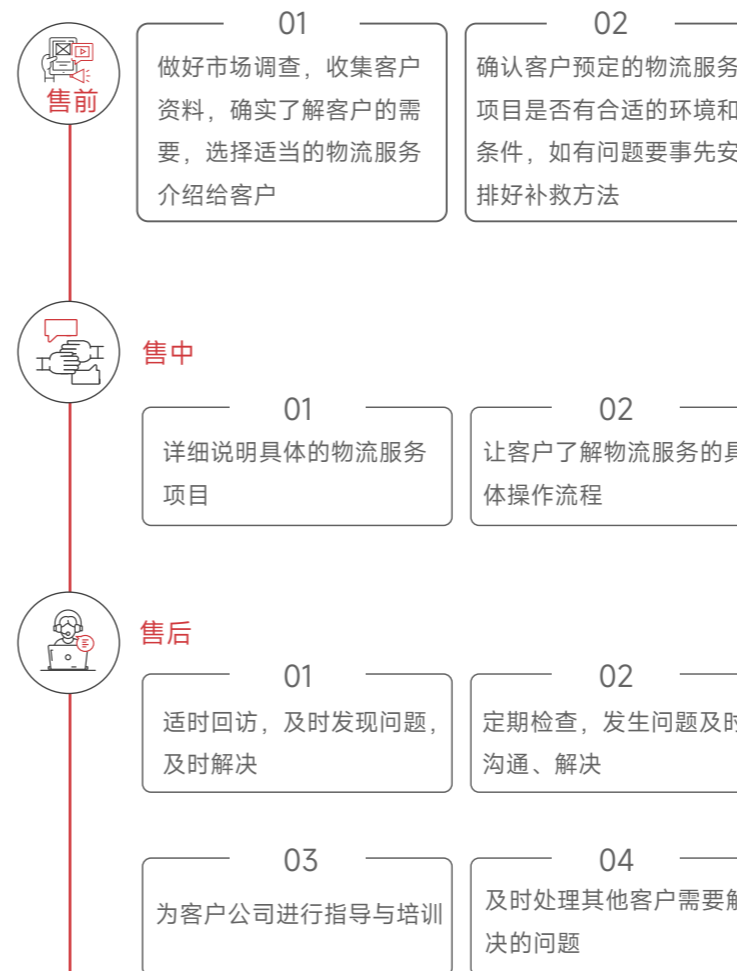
售前

01
做好市场调查，收集客户资料，确实了解客户的需要，选择适当的物流服务介绍给客户

02
确认客户预定的物流服务项目是否有合适的环境和条件，如有问题要事先安排好补救方法

售中

01
详细说明具体的物流服务项目

02
让客户了解物流服务的具体操作流程

售后

01
适时回访，及时发现问题，及时解决

02
定期检查，发生问题及时沟通、解决

03
为客户公司进行指导与培训

04
及时处理其他客户需要解决的问题